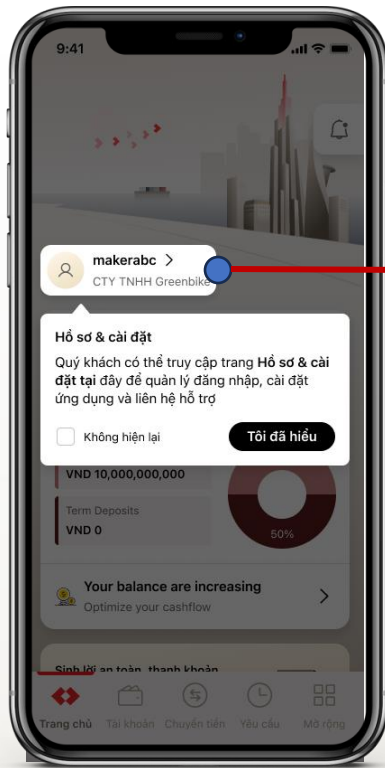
9:41

makerabc >
CTY TNHH Greenbike

Hồ sơ & cài đặt
Quý khách có thể truy cập trang Hồ sơ & cài đặt tại đây để quản lý đăng nhập, cài đặt ứng dụng và liên hệ hỗ trợ

Không hiện lại
Tôi đã hiểu

VND 10,000,000,000

Term Deposits
VND 0

50%

Your balance are increasing
Optimize your cashflow

Sinh lời an toàn, thanh khoản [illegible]

Trang chủ
Tài khoản
Chuyển tiền
Yêu cầu
Mở rộng